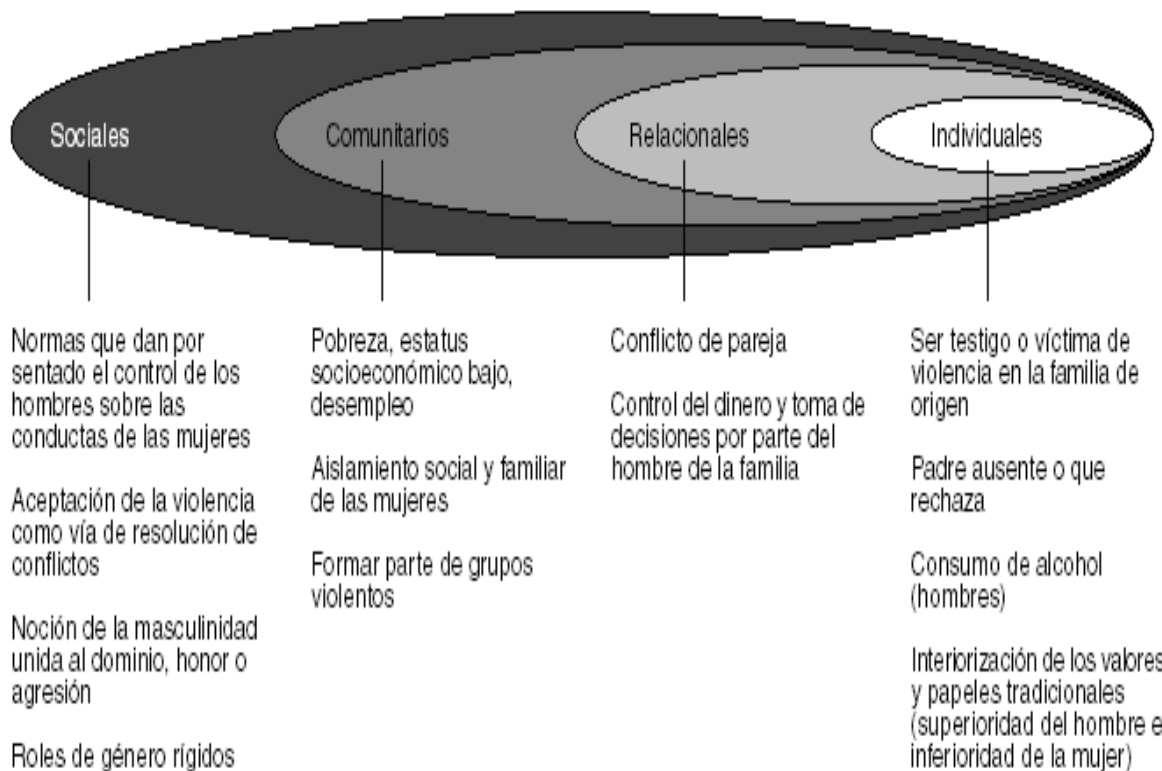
Sociales

Comunitarios

Relacionales

Individuales

Normas que dan por sentado el control de los hombres sobre las conductas de las mujeres

Aceptación de la violencia como vía de resolución de conflictos

Noción de la masculinidad unida al dominio, honor o agresión

Roles de género rígidos

Pobreza, estatus socioeconómico bajo, desempleo

Aislamiento social y familiar de las mujeres

Formar parte de grupos violentos

Conflicto de pareja

Control del dinero y toma de decisiones por parte del hombre de la familia

Ser testigo o víctima de violencia en la familia de origen

Padre ausente o que rechaza

Consumo de alcohol (hombres)

Interiorización de los valores y papeles tradicionales (superioridad del hombre e inferioridad de la mujer)